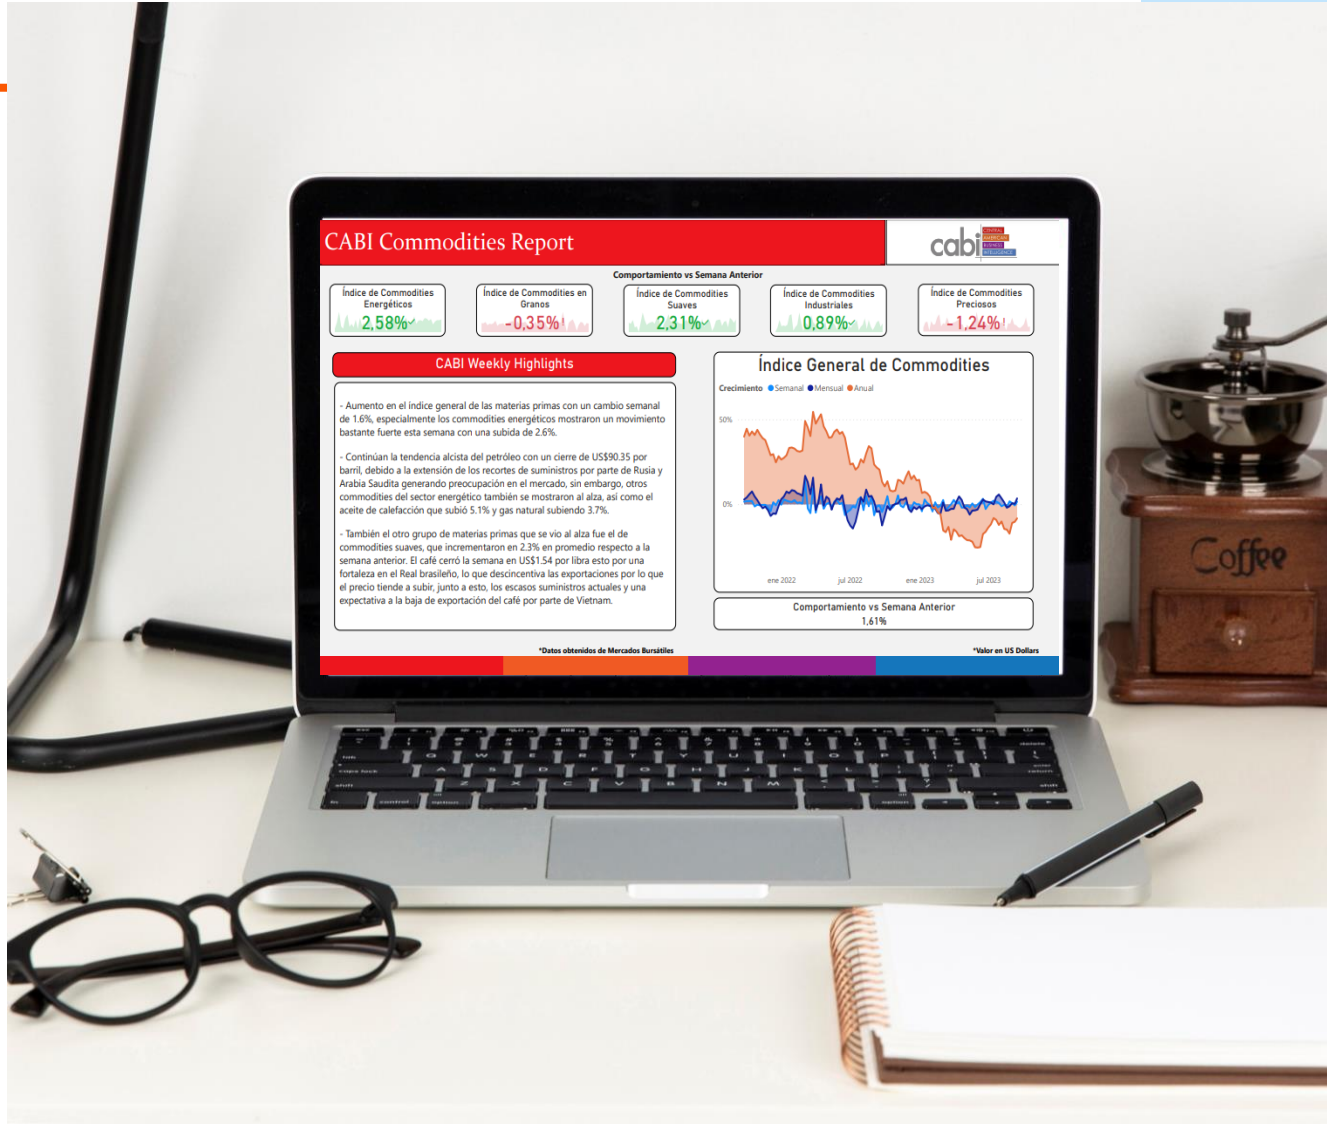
CABI Commodities Report

cabi CENTRAL AMERICAN BUSINESS INTELLIGENCE

Comportamiento vs Semana Anterior

Índice de Commodities Energéticos 2,58%

Índice de Commodities en Granos -0,35%

Índice de Commodities Suaves 2,31%

Índice de Commodities Industriales 0,89%

Índice de Commodities Preciosos -1,24%

CABI Weekly Highlights

- Aumento en el índice general de las materias primas con un cambio semanal de 1.6%, especialmente los commodities energéticos mostraron un movimiento bastante fuerte esta semana con una subida de 2.6%.

- Continúan la tendencia alcista del petróleo con un cierre de US$90.35 por barril, debido a la extensión de los recortes de suministros por parte de Rusia y Arabia Saudita generando preocupación en el mercado, sin embargo, otros commodities del sector energético también se mostraron al alza, así como el aceite de calefacción que subió 5.1% y gas natural subiendo 3.7%.

- También el otro grupo de materias primas que se vio al alza fue el de commodities suaves, que incrementaron en 2.3% en promedio respecto a la semana anterior. El café cerró la semana en US$1.54 por libra esto por una fortaleza en el Real brasileño, lo que descincentiva las exportaciones por lo que el precio tiende a subir, junto a esto, los escasos suministros actuales y una expectativa a la baja de exportación del café por parte de Vietnam.

Índice General de Commodities

Crecimiento ●Semanal ●Mensual ●Anual

50%

0%

ene 2022 jul 2022 ene 2023 jul 2023

Comportamiento vs Semana Anterior
1,61%

*Datos obtenidos de Mercados Bursátiles

*Valor en US Dollars

Coffee